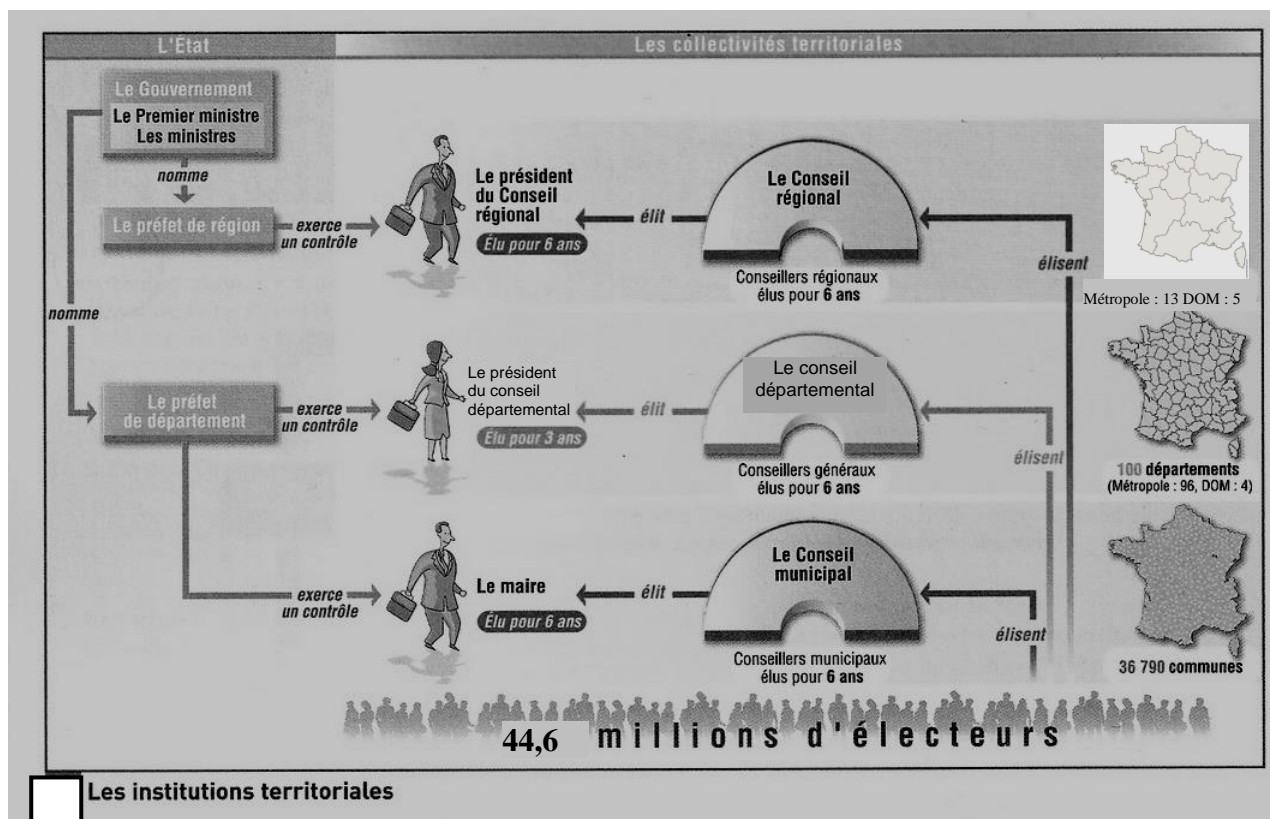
L'Etat

Les collectivités territoriales

Le Gouvernement
Le Premier ministre
Les ministres

nomme

Le préfet de région

exerce un contrôle

Le président du Conseil régional
Élu pour 6 ans

élit

Le Conseil régional

Conseillers régionaux élus pour 6 ans

élisent

Métropole : 13 DOM : 5

nomme

Le préfet de département

exerce un contrôle

Le président du conseil départemental
Élu pour 3 ans

élit

Le conseil départemental

Conseillers généraux élus pour 6 ans

élisent

100 départements
(Métropole : 96, DOM : 4)

exerce un contrôle

Le maire
Élu pour 6 ans

élit

Le Conseil municipal

Conseillers municipaux élus pour 6 ans

élisent

36 790 communes

44,6 millions d'électeurs

Les institutions territoriales